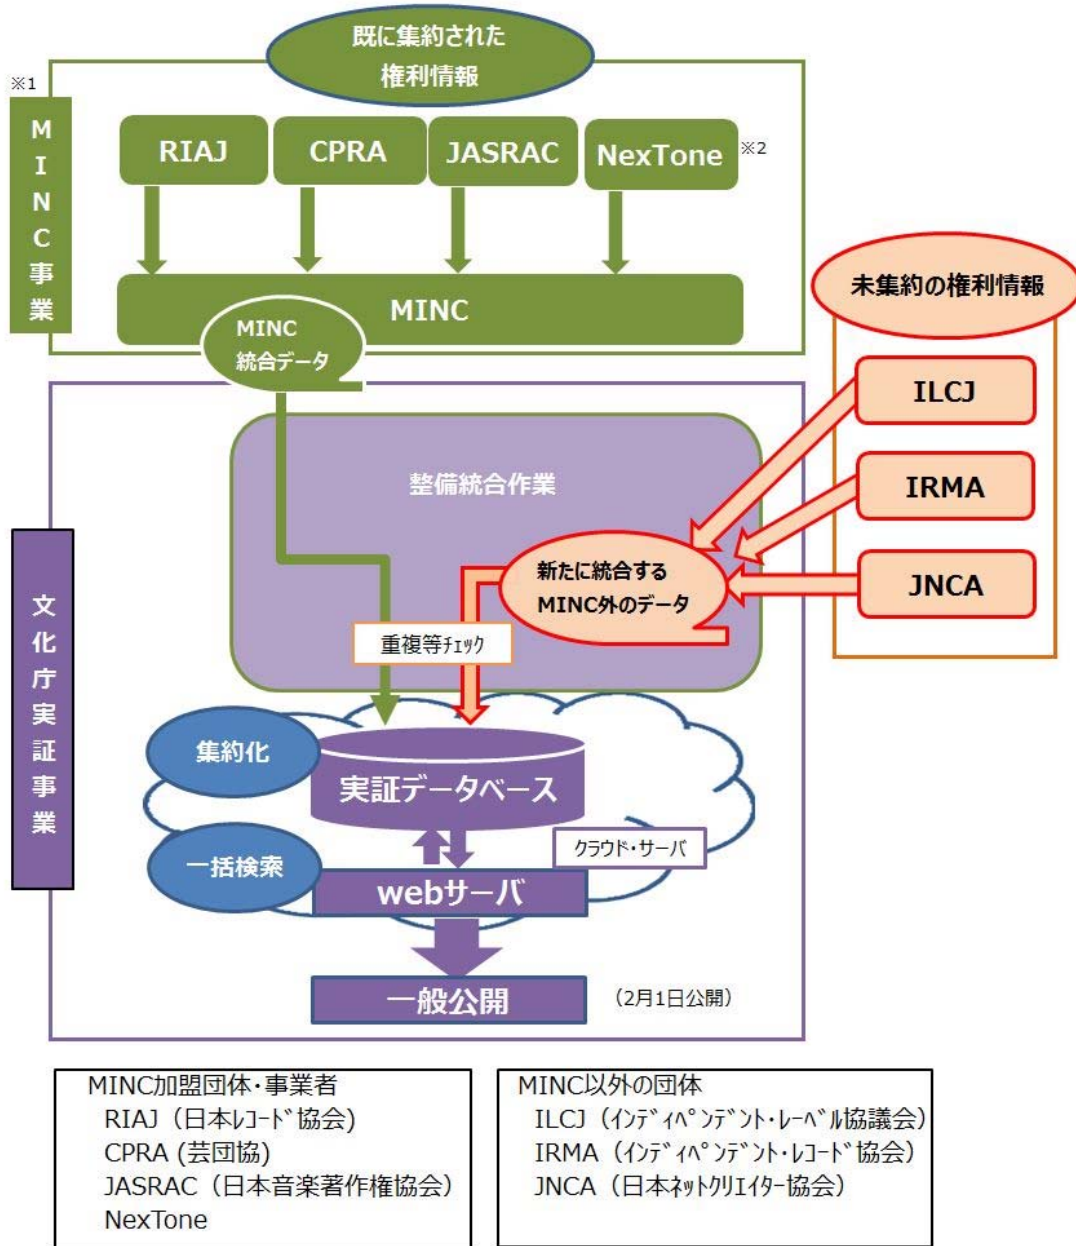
既に集約された
権利情報

※1

MINC事業

RIAJ

CPRA

JASRAC

NexTone

※2

MINC

MINC
統合データ

未集約の権利情報

ILCJ

IRMA

JNCA

文化庁実証事業

整備統合作業

新たに統合する
MINC外のデータ

重複等ﾁｪｯｸ

集約化

実証データベース

一括検索

クラウド・サーバ

webサーバ

一般公開

（2月1日公開）

MINC加盟団体・事業者
RIAJ（日本ﾚｺｰﾄﾞ協会）
CPRA（芸団協）
JASRAC（日本音楽著作権協会）
NexTone

MINC以外の団体
ILCJ（ｲﾝﾃﾞｨﾍﾟﾝﾃﾞﾝﾄ・ﾚｰﾍﾞﾙ協議会）
IRMA（ｲﾝﾃﾞｨﾍﾟﾝﾃﾞﾝﾄ・ﾚｺｰﾄﾞ協会）
JNCA（日本ﾈｯﾄｸﾘｴｲﾀｰ協会）